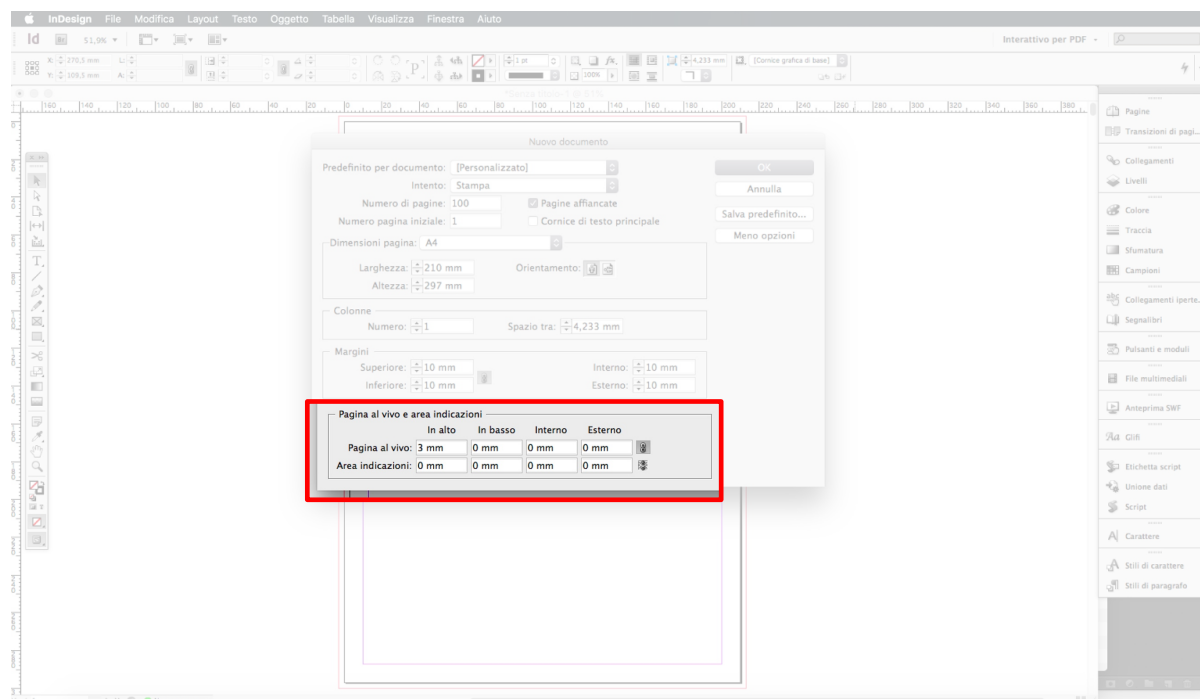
InDesign File Modifica Layout Testo Oggetto Tabella Visualizza Finestra Aiuto

Id 51,9%

Interattivo per PDF

X: 270,5 mm
Y: 109,5 mm

1 pt
4,233 mm
100%
[Cornice grafica di base]

160 140 120 100 80 60 40 20 0 20 40 60 80 100 120 140 160 180 200 220 240 260 280 300 320 340 360 380

Nuovo documento

Predefinito per documento: [Personalizzato]
Intento: Stampa
Numero di pagine: 100
Pagine affiancate
Numero pagina iniziale: 1
Cornice di testo principale

OK
Annulla
Salva predefinito...
Meno opzioni

Dimensioni pagina: A4
Larghezza: 210 mm
Altezza: 297 mm
Orientamento:

Colonne
Numero: 1
Spazio tra: 4,233 mm

Margini
Superiore: 10 mm
Inferiore: 10 mm
Interno: 10 mm
Esterno: 10 mm

Pagina al vivo e area indicazioni

| | In alto | In basso | Interno | Esterno |
|---|---|---|---|---|
| Pagina al vivo: | 3 mm | 0 mm | 0 mm | 0 mm |
| Area indicazioni: | 0 mm | 0 mm | 0 mm | 0 mm |

Pagine
Transizioni di pagi...
Collegamenti
Livelli
Colore
Traccia
Sfumatura
Campioni
Collegamenti iperte...
Segnalibri
Pulsanti e moduli
File multimediali
Anteprima SWF
Glifi
Etichetta script
Unione dati
Script
Carattere
Stili di carattere
Stili di paragrafo